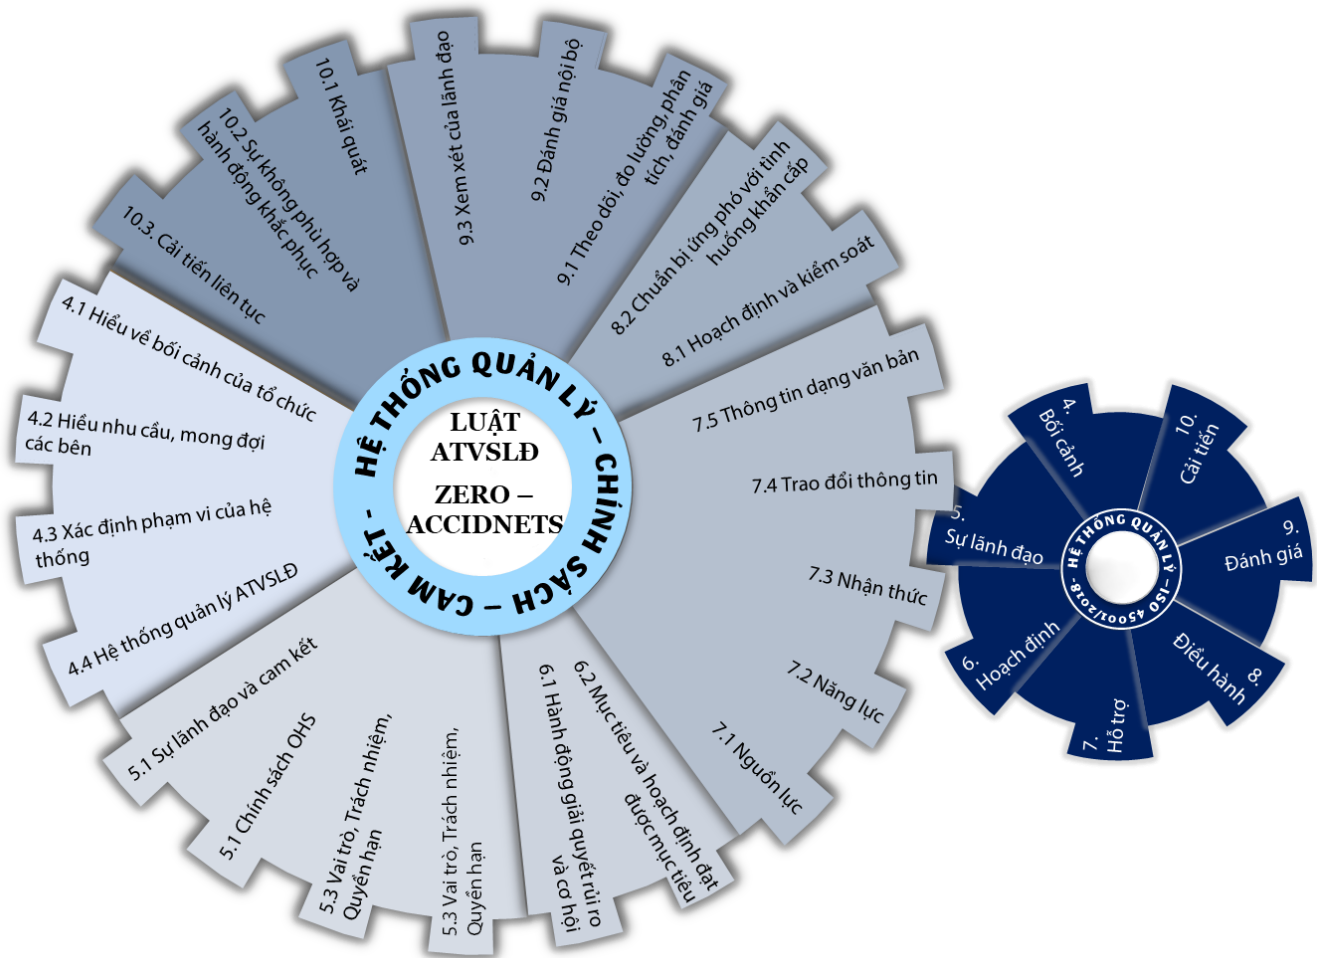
10.1 Khái quát

10.2 Sự không phù hợp và hành động khắc phục

10.3. Cải tiến liên tục

9.3 Xem xét của lãnh đạo

9.2 Đánh giá nội bộ

9.1 Theo dõi, đo lường, phân tích, đánh giá

8.2 Chuẩn bị ứng phó với tình huống khẩn cấp

8.1 Hoạch định và kiểm soát

7.5 Thông tin dạng văn bản

7.4 Trao đổi thông tin

7.3 Nhận thức

7.2 Năng lực

7.1 Nguồn lực

6.2 Mục tiêu và hoạch định đạt được mục tiêu

6.1 Hành động giải quyết rủi ro và cơ hội

5.3 Vai trò, Trách nhiệm, Quyền hạn

5.3 Vai trò, Trách nhiệm, Quyền hạn

5.1 Chính sách OHS

5.1 Sự lãnh đạo và cam kết

4.4 Hệ thống quản lý ATVSLĐ

4.3 Xác định phạm vi của hệ thống

4.2 Hiểu nhu cầu, mong đợi các bên

4.1 Hiểu về bối cảnh của tổ chức

HỆ THỐNG QUẢN LÝ – CHÍNH SÁCH – CAM KẾT -

LUẬT ATVSLĐ

ZERO – ACCIDNETS

4. Bối cảnh

10. Cải tiến

5. Sự lãnh đạo

9. Đánh giá

6. Hoạch định

8. Điều hành

7. Hỗ trợ

HỆ THỐNG QUẢN LÝ – ISO 45001/2018 -